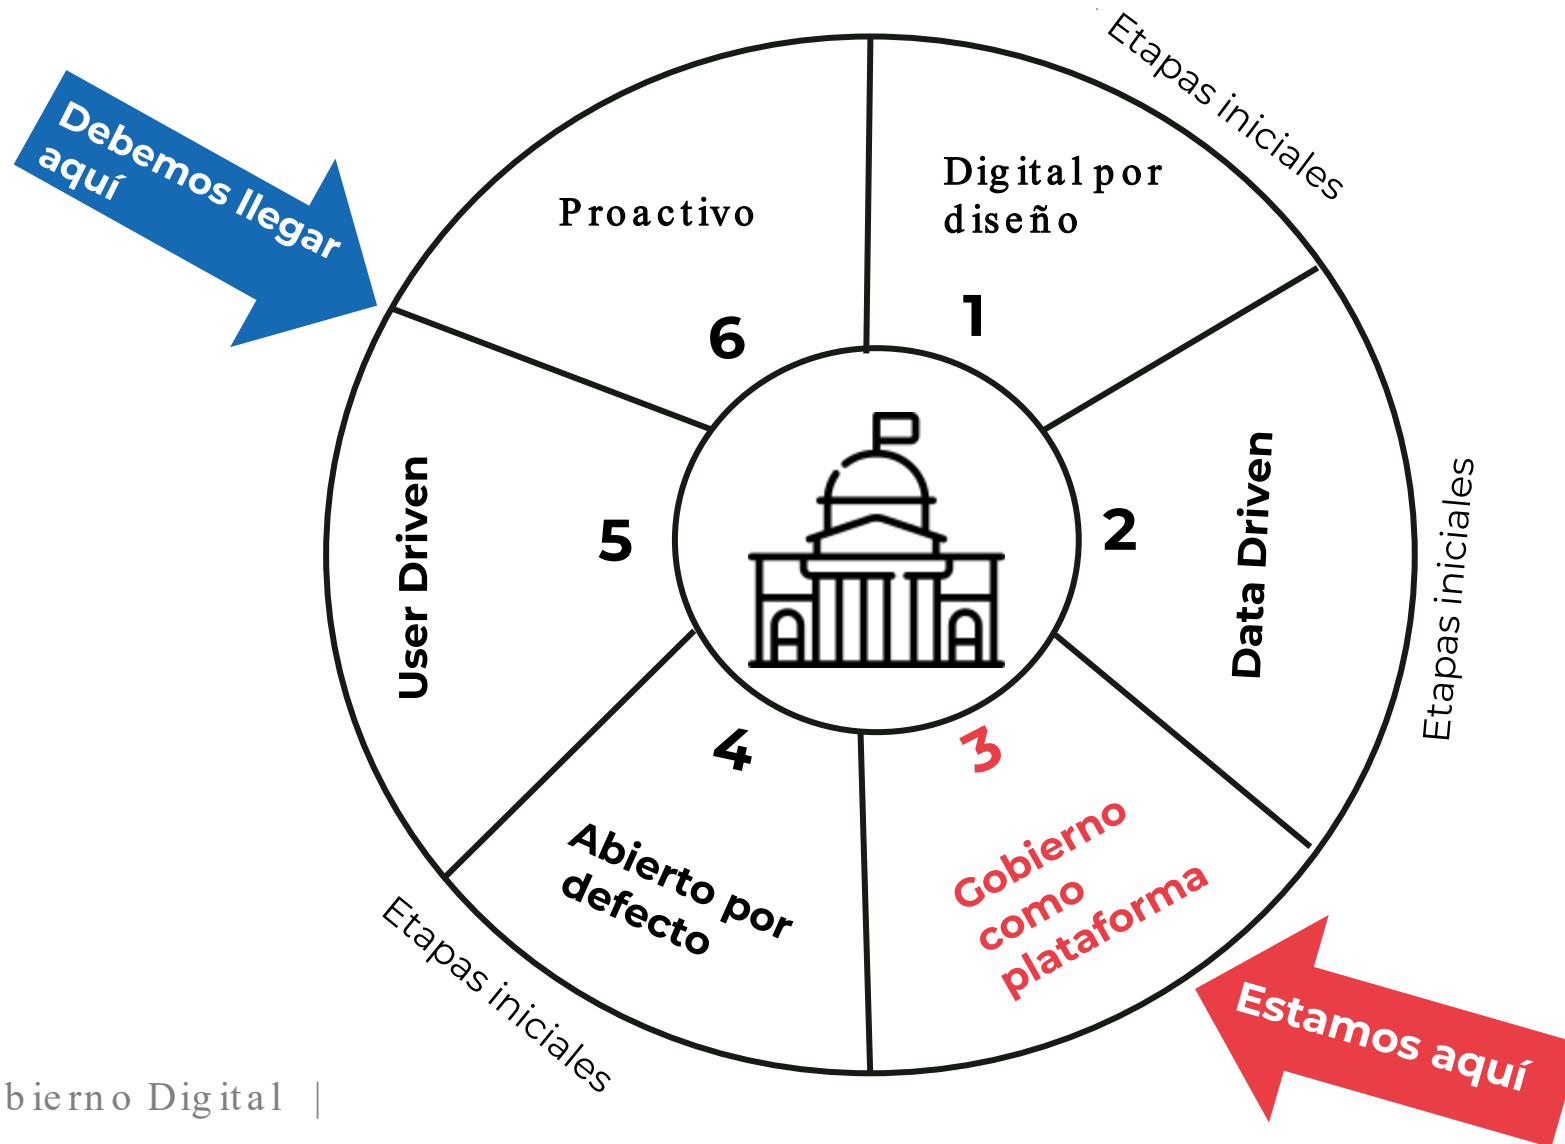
Debemos llegar aquí

Etapas iniciales

Proactivo

6

Digital por diseño

1

User Driven

5

2

Data Driven

Etapas iniciales

4

Abierto por defecto

3

Gobierno como plataforma

Etapas iniciales

Estamos aquí

bierno Digital |